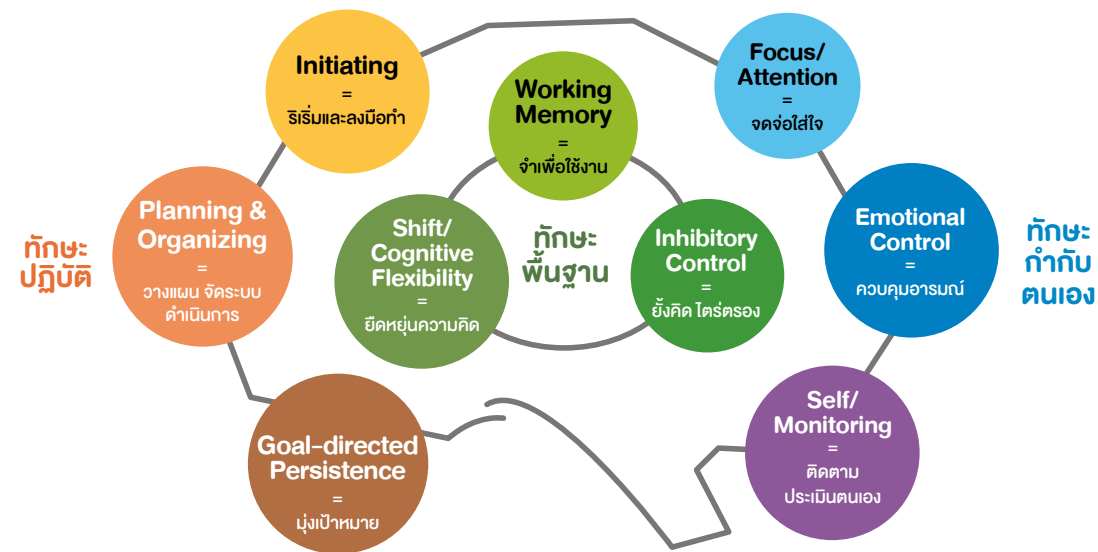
Initiating
=
ริเริ่มและลงมือทำ

Working Memory
=
จำเพื่อใช้งาน

Focus/ Attention
=
จดจ่อใส่ใจ

ทักษะ ปฏิบัติ

Planning & Organizing
=
วางแผน จัดระบบ ดำเนินการ

Shift/ Cognitive Flexibility
=
ยืดหยุ่นความคิด

ทักษะ พื้นฐาน

Inhibitory Control
=
ยั้งคิด ไตร่ตรอง

Emotional Control
=
ควบคุมอารมณ์

ทักษะ กำกับ ตนเอง

Goal-directed Persistence
=
มุ่งเป้าหมาย

Self/ Monitoring
=
ติดตาม ประเมินตนเอง